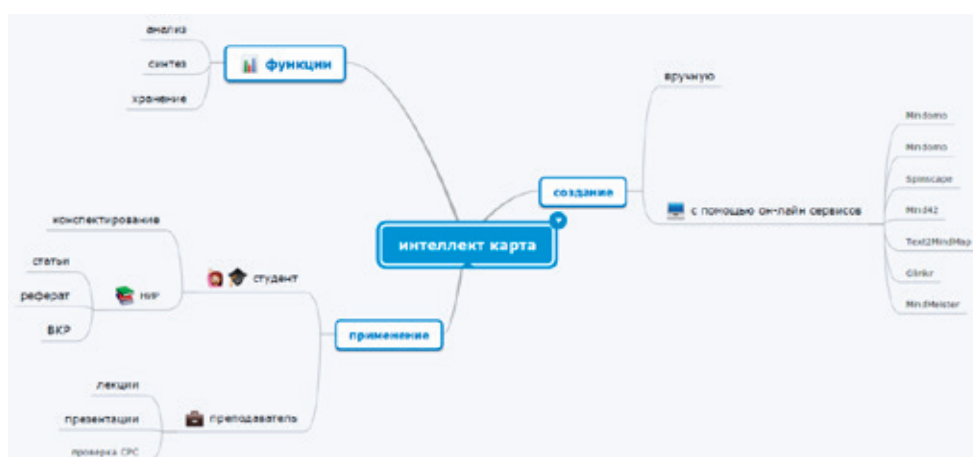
анализ

синтез

хранение

функции

вручную

Mindomo

Mindomo

Spinscape

Mind42

Text2MindMap

Glinkr

MindMeister

создание

с помощью он-лайн сервисов

интеллект карта

конспектирование

статьи

НИР

студент

реферат

ВКР

применение

лекции

презентации

преподаватель

проверка СРС